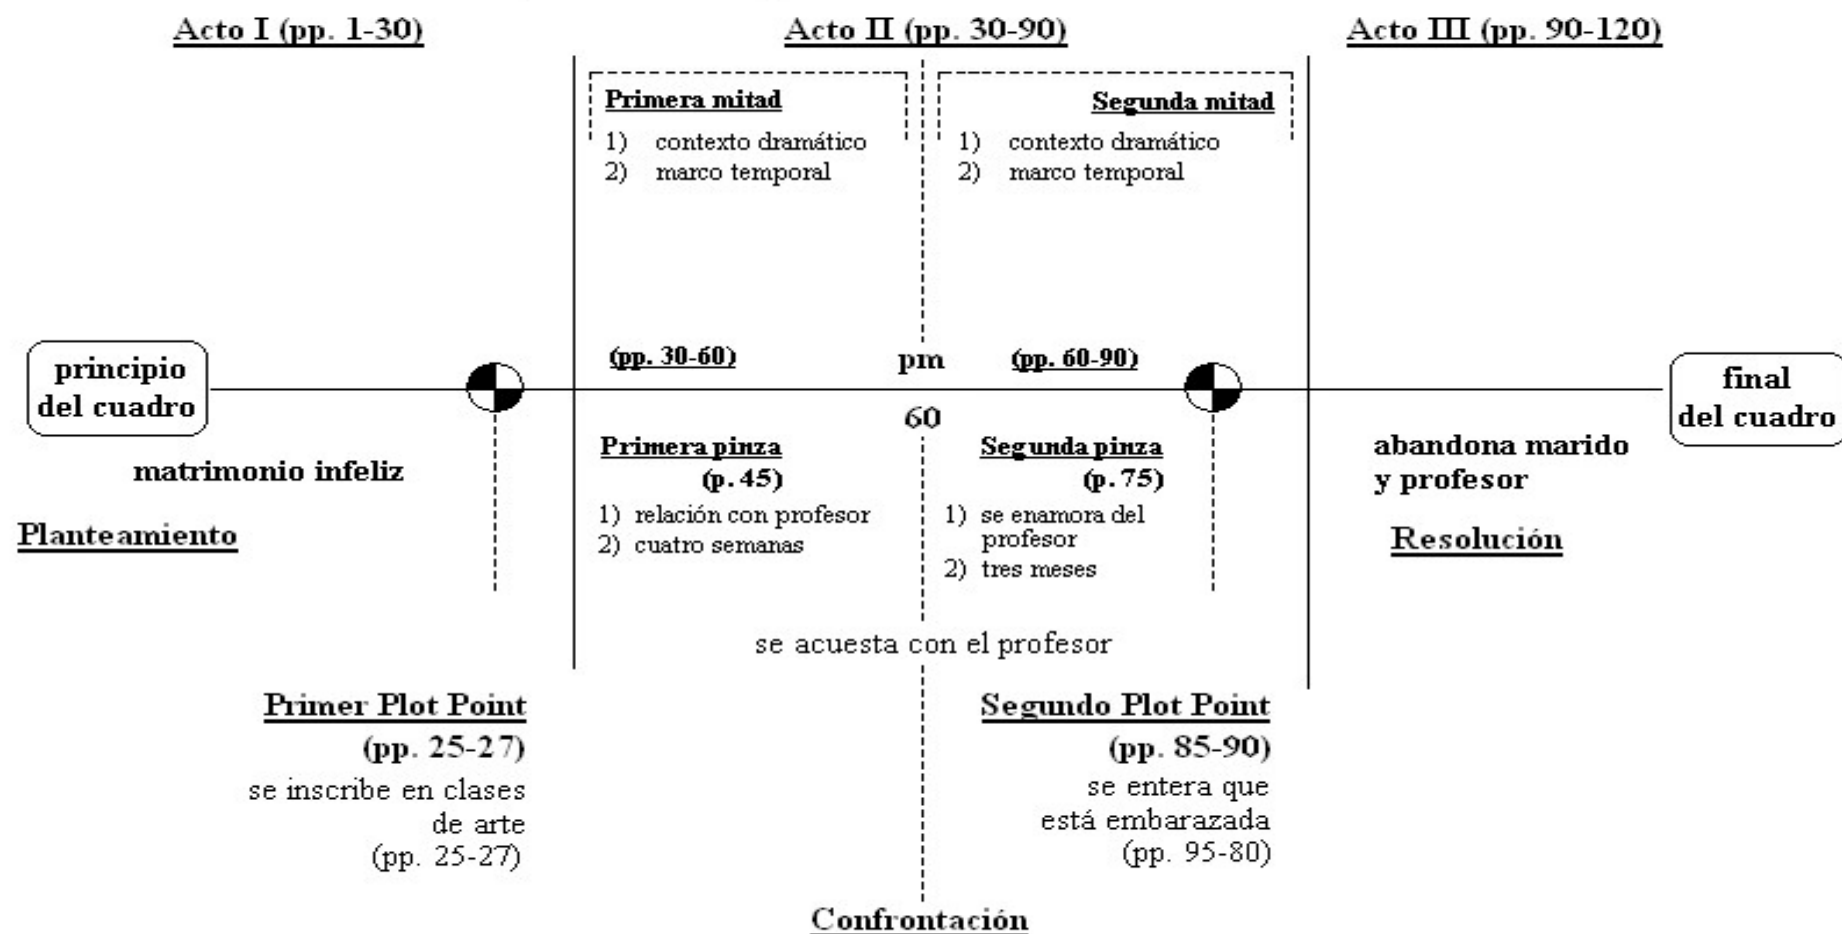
Acto I (pp. 1-30)

Acto II (pp. 30-90)

Acto III (pp. 90-120)

Primera mitad
1) contexto dramático
2) marco temporal

Segunda mitad
1) contexto dramático
2) marco temporal

principio del cuadro

(pp. 30-60)

pm

60

(pp. 60-90)

final del cuadro

matrimonio infeliz

Planteamiento

Primera pinza
(p. 45)
1) relación con profesor
2) cuatro semanas

Segunda pinza
(p. 75)
1) se enamora del profesor
2) tres meses

abandona marido y profesor

Resolución

se acuesta con el profesor

Primer Plot Point
(pp. 25-27)
se inscribe en clases de arte
(pp. 25-27)

Segundo Plot Point
(pp. 85-90)
se entera que está embarazada
(pp. 95-80)

Confrontación